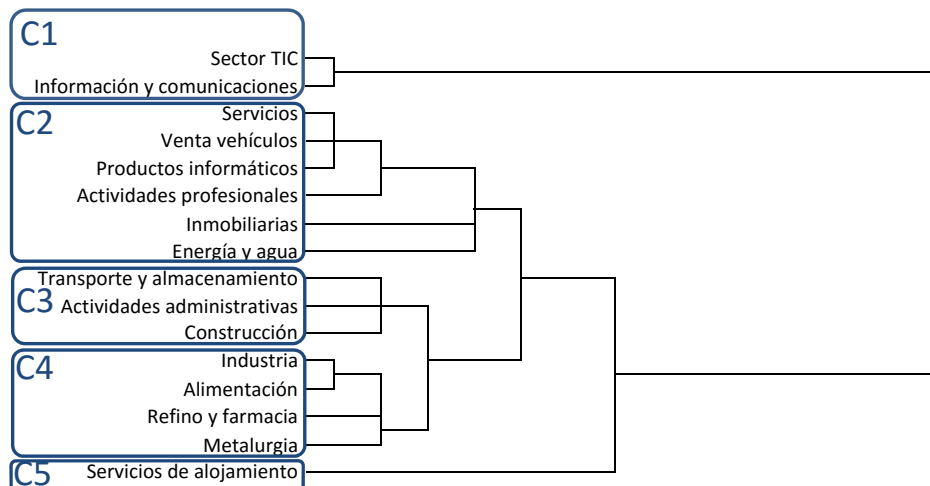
C1
Sector TIC
Información y comunicaciones

C2
Servicios
Venta vehículos
Productos informáticos
Actividades profesionales
Inmobiliarias
Energía y agua

C3
Transporte y almacenamiento
Actividades administrativas
Construcción

C4
Industria
Alimentación
Refino y farmacia
Metalurgia

C5
Servicios de alojamiento